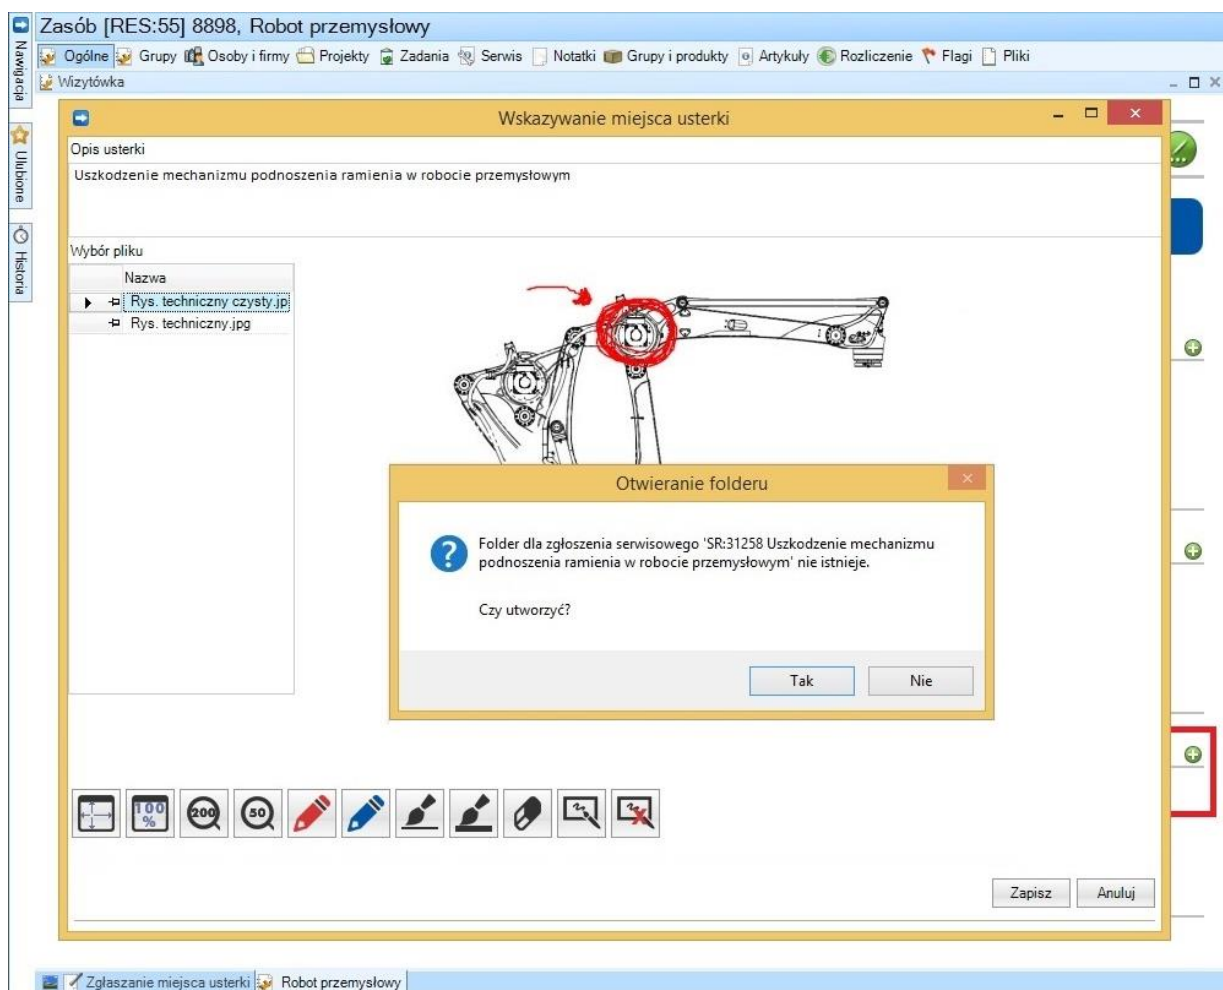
Zasób [RES:55] 8898, Robot przemysłowy

Ogólne Grupy Osoby i firmy Projekty Zadania Serwis Notatki Grupy i produkty Artykuły Rozliczenie Flagi Pliki

Wizytówka

Nawigacja

Ulubione

Historia

Wskazywanie miejsca usterki

Opis usterki

Uszkodzenie mechanizmu podnoszenia ramienia w robocie przemysłowym

Wybór pliku

| Nazwa |
|---|
| Rys. techniczny czysty.jp |
| Rys. techniczny.jpg |

Otwieranie folderu

Folder dla zgłoszenia serwisowego 'SR:31258 Uszkodzenie mechanizmu podnoszenia ramienia w robocie przemysłowym' nie istnieje.

Czy utworzyć?

Tak Nie

100 %

200

50

Zapisz Anuluj

Zgłaszanie miejsca usterki Robot przemysłowy